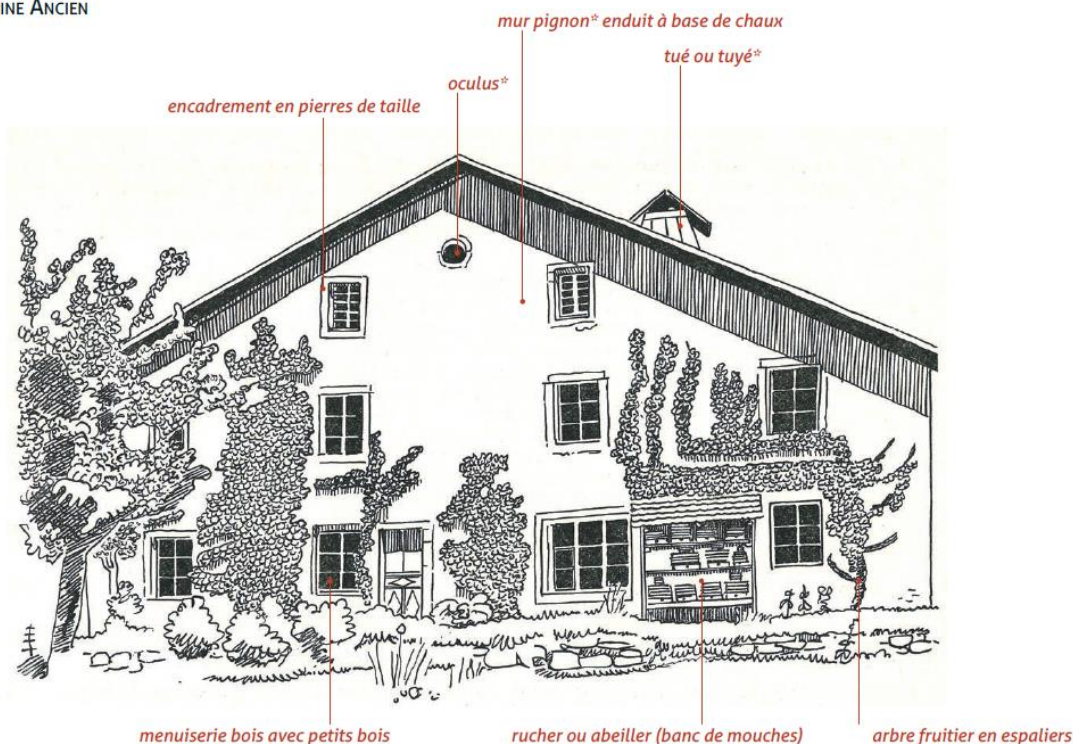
INE ANCIEN

mur pignon* enduit à base de chaux

tué ou tuyé*

oculus*

encadrement en pierres de taille

menuiserie bois avec petits bois

rucher ou abeiller (banc de mouches)

arbre fruitier en espaliers